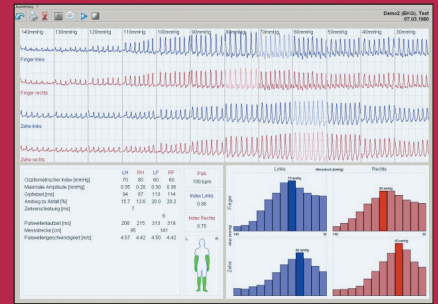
Demo2 (BHG; Test
07.03.1980

140mmHg | 130mmHg | 120mmHg | 110mmHg | 100mmHg | 90mmHg | 80mmHg | 70mmHg | 60mmHg | 50mmHg | 40mmHg | 30mmHg

Finger links

Finger rechts

Zehe links

Zehe rechts

| | LH | RH | LF | RF |
|---|---|---|---|---|
| Oszillometrischer Index [mmHg] | 70 | 80 | 60 | 80 |
| Maximale Amplitude [mmHg] | 0.35 | 0.28 | 0.30 | 0.36 |
| Gipfelzeit [ms] | 94 | 97 | 113 | 114 |
| Anstieg zu Abfall [%] | 15.7 | 12.6 | 20.0 | 20.2 |
| Zahnentwicklung [mm] | | | | |
| Pulswellenlaufzeit [ms] | 208 | 215 | 313 | 319 |
| Messstrecke [cm] | 95 | | 141 | |
| Pulswellengeschwindigkeit [m/s] | 4.57 | 4.42 | 4.50 | 4.42 |

Puls
100 1/min

Index Links
0.86

Index Rechts
0.75

Links
Rechts
Finger
Zehe
70 mmHg
80 mmHg
60 mmHg
80 mmHg